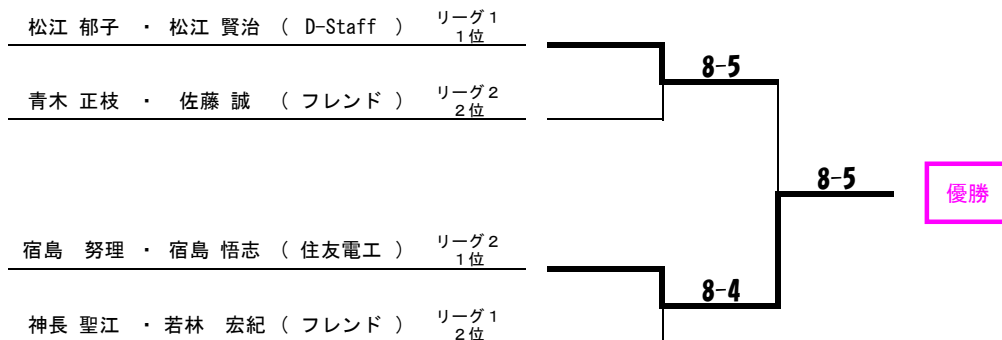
松江 郁子 ・ 松江 賢治 ( D-Staff ) リーグ1 1位

青木 正枝 ・ 佐藤 誠 ( フレンド ) リーグ2 2位

宿島 努理 ・ 宿島 悟志 ( 住友電工 ) リーグ2 1位

神長 聖江 ・ 若林 宏紀 ( フレンド ) リーグ1 2位

8-5

8-4

8-5

優勝